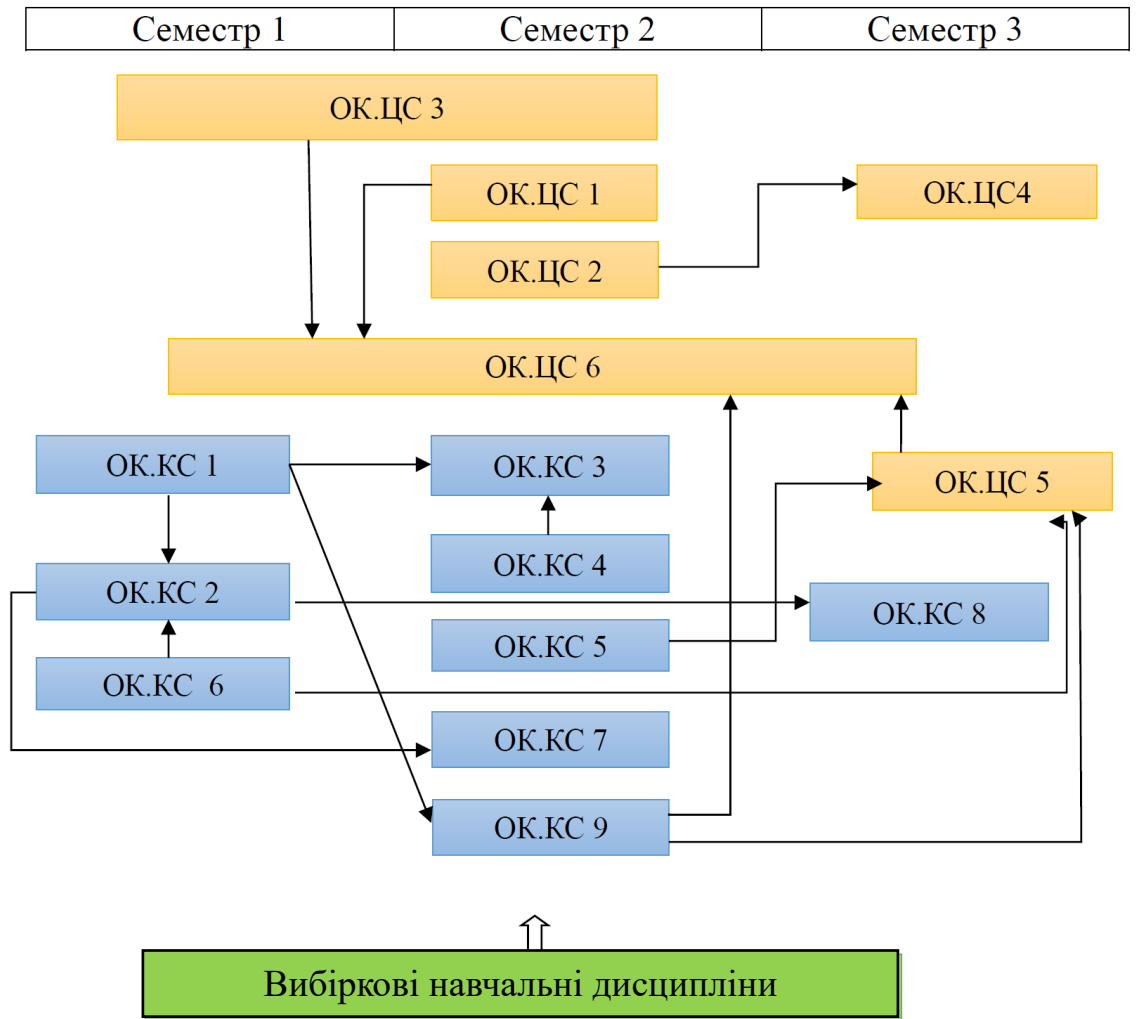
| Семестр 1 | Семестр 2 | Семестр 3 |
|---|---|---|

ОК.ЦС 3

ОК.ЦС 1

ОК.ЦС4

ОК.ЦС 2

ОК.ЦС 6

ОК.КС 1

ОК.КС 3

ОК.ЦС 5

ОК.КС 4

ОК.КС 2

ОК.КС 8

ОК.КС 5

ОК.КС 6

ОК.КС 7

ОК.КС 9

Вибіркові навчальні дисципліни